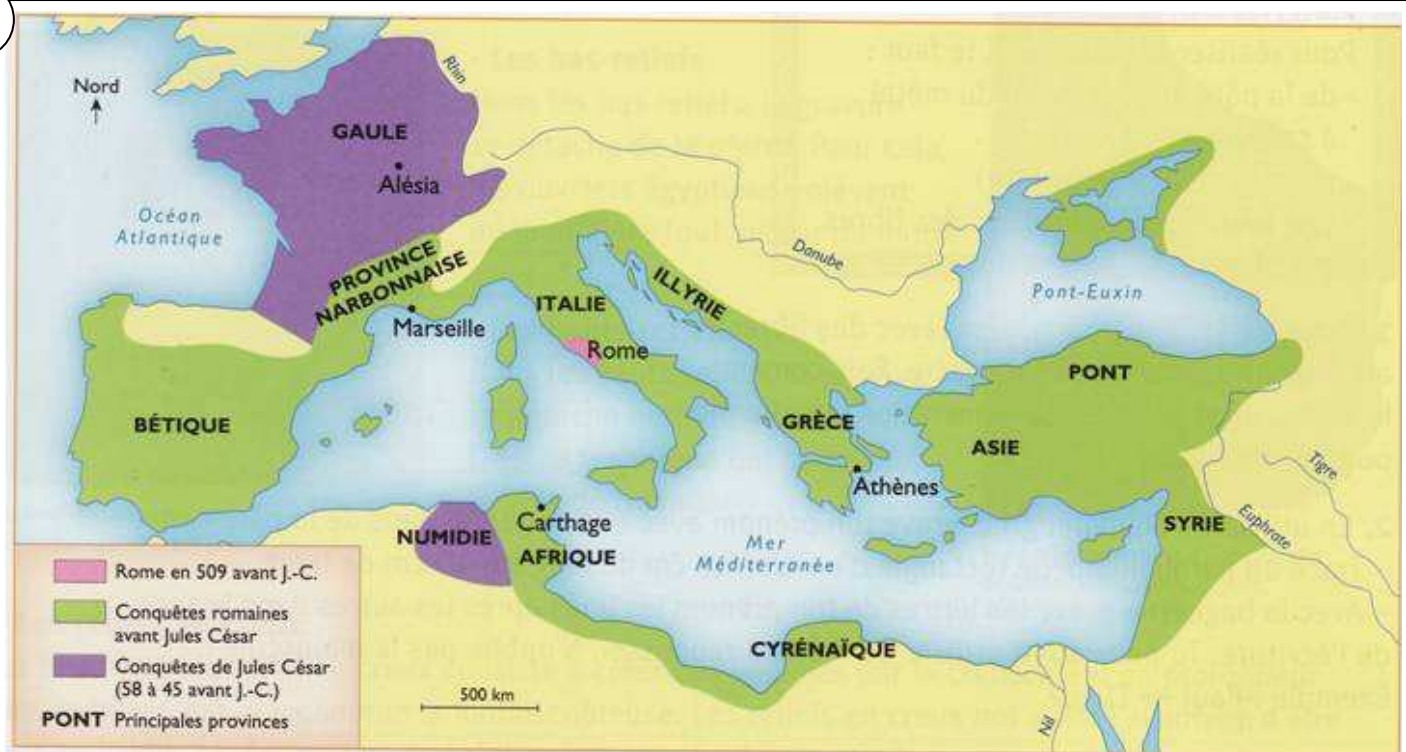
Nord

Rhin

GAULE

Alésia

Océan Atlantique

PROVINCE NARBONNAISE

Danube

ILLYRIE

Pont-Euxin

Marseille

ITALIE

Rome

PONT

BÉTIQUE

GRÈCE

ASIE

Tigre

Athènes

Euphrate

Carthage

SYRIE

NUMIDIE

AFRIQUE

Mer Méditerranée

CYRÉNAÏQUE

Nil

Rome en 509 avant J.-C.

Conquêtes romaines avant Jules César

Conquêtes de Jules César (58 à 45 avant J.-C.)

PONT Principales provinces

500 km